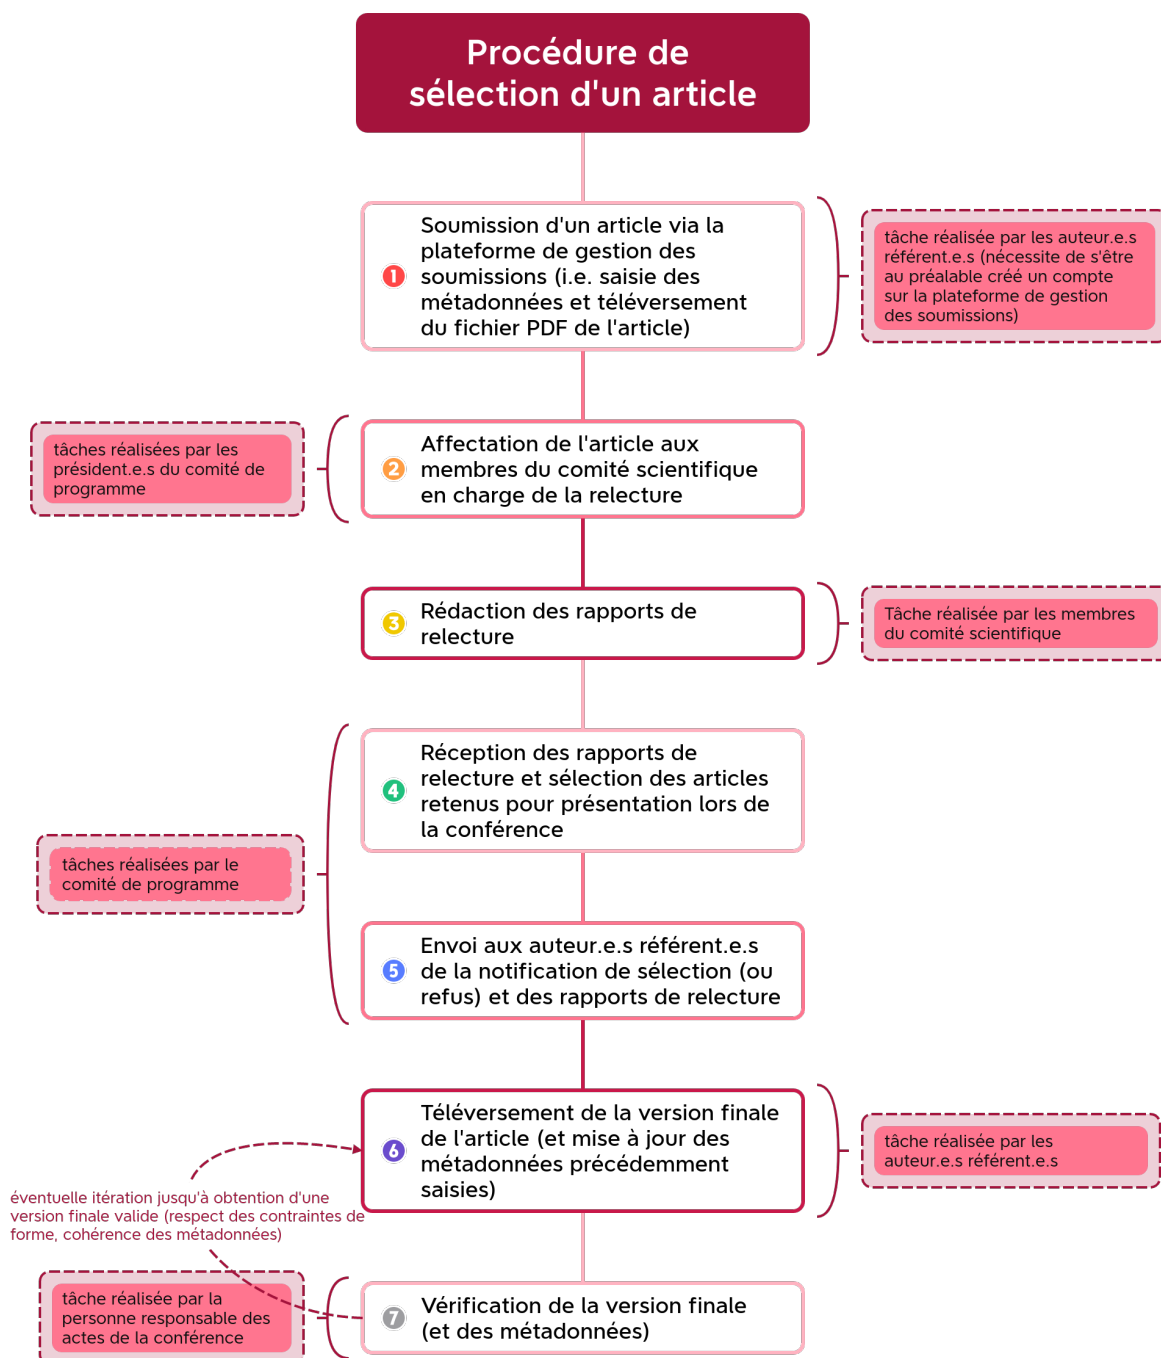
Procédure de sélection d'un article

1 Soumission d'un article via la plateforme de gestion des soumissions (i.e. saisie des métadonnées et téléversement du fichier PDF de l'article)

tâche réalisée par les auteur.e.s référent.e.s (nécessite de s'être au préalable créé un compte sur la plateforme de gestion des soumissions)

tâches réalisées par les président.e.s du comité de programme

2 Affectation de l'article aux membres du comité scientifique en charge de la relecture

3 Rédaction des rapports de relecture

Tâche réalisée par les membres du comité scientifique

4 Réception des rapports de relecture et sélection des articles retenus pour présentation lors de la conférence

tâches réalisées par le comité de programme

5 Envoi aux auteur.e.s référent.e.s de la notification de sélection (ou refus) et des rapports de relecture

6 Téléversement de la version finale de l'article (et mise à jour des métadonnées précédemment saisies)

tâche réalisée par les auteur.e.s référent.e.s

éventuelle itération jusqu'à obtention d'une version finale valide (respect des contraintes de forme, cohérence des métadonnées)

tâche réalisée par la personne responsable des actes de la conférence

7 Vérification de la version finale (et des métadonnées)